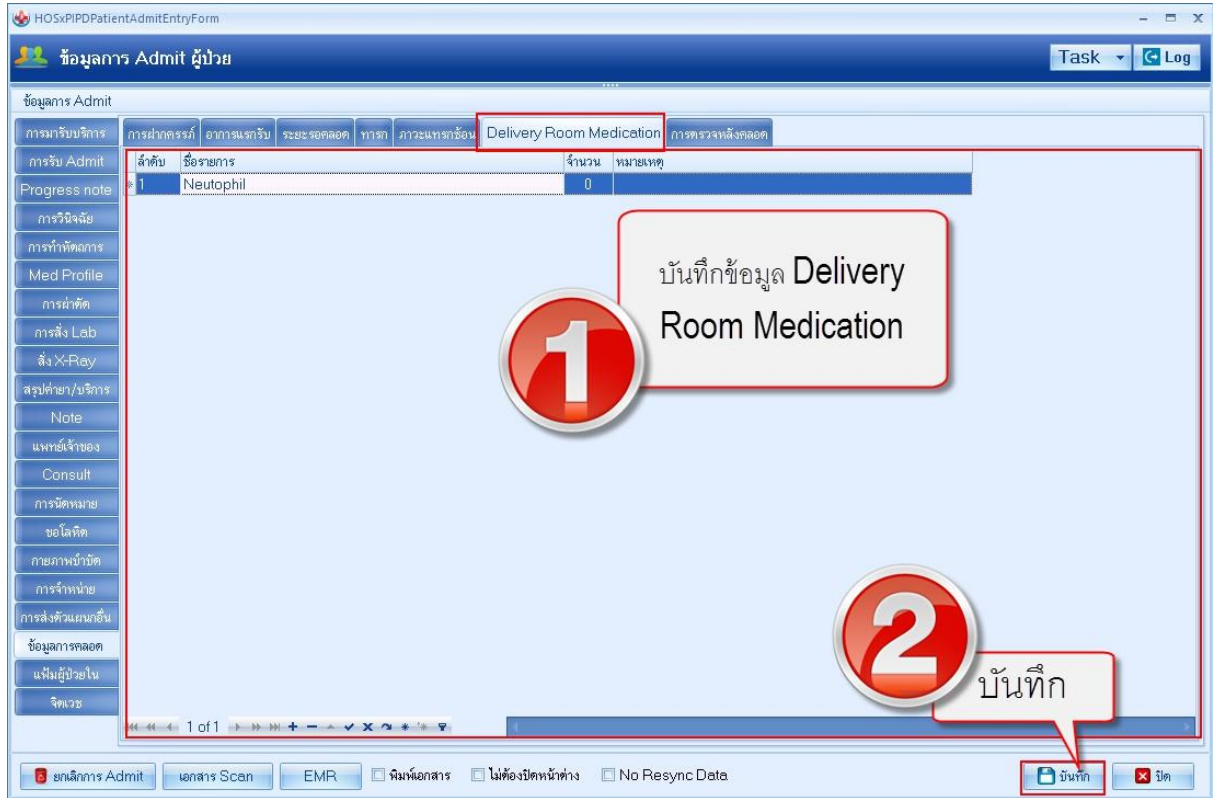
HOSxPIPDPatientAdmitEntryForm

ข้อมูลการ Admit ผู้ป่วย

Task Log

ข้อมูลการ Admit

การมารับบริการ
การรับ Admit
Progress note
การวินิจฉัย
การทำหัตถการ
Med Profile
การผ่าตัด
การสั่ง Lab
สั่ง X-Ray
สรุปค่ายา/บริการ
Note
แพทย์เจ้าของ
Consult
การนัดหมาย
ขอโลหิต
กายภาพบำบัด
การจำหน่าย
การส่งตัวแผนกอื่น
ข้อมูลการคลอด
แฟ้มผู้ป่วยใน
จิตเวช

การฝากครรภ์ | อาการแรกรับ | ระยะรอคลอด | ทารก | ภาวะแทรกซ้อน | Delivery Room Medication | การตรวจหลังคลอด

| ลำดับ | ชื่อรายการ | จำนวน | หมายเหตุ |
|---|---|---|---|
| 1 | Neutophil | 0 | |

บันทึกข้อมูล Delivery Room Medication

1

2

บันทึก

1 of 1

ยกเลิกการ Admit | เอกสาร Scan | EMR | พิมพ์เอกสาร | ไม่ต้องปิดหน้าต่าง | No Resync Data | บันทึก | ปิด